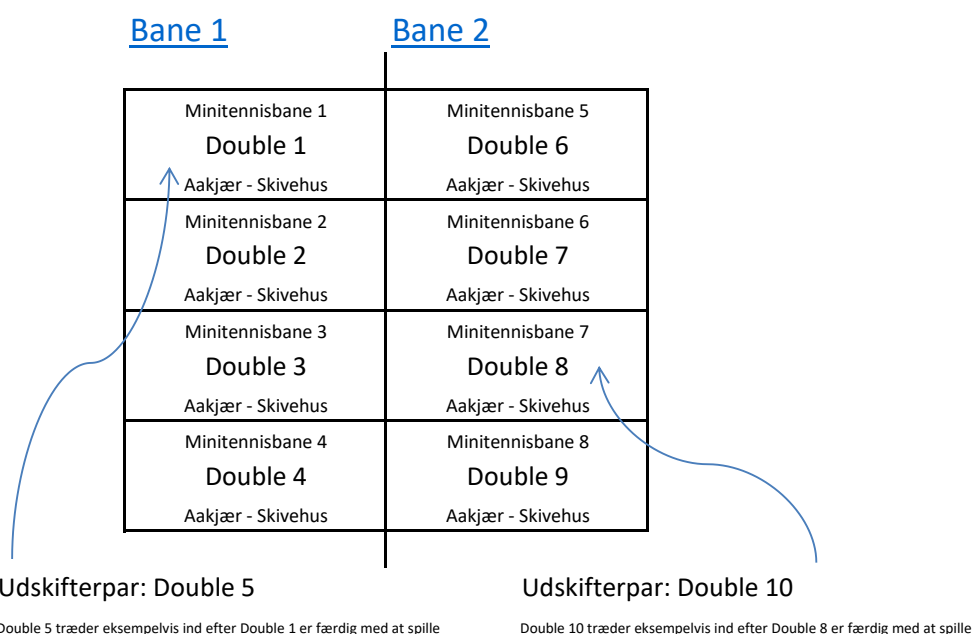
Bane 1

Bane 2

| Minitennisbane 1<br>Double 1<br>Aakjær - Skivehus | Minitennisbane 5<br>Double 6<br>Aakjær - Skivehus |
|---|---|
| Minitennisbane 2<br>Double 2<br>Aakjær - Skivehus | Minitennisbane 6<br>Double 7<br>Aakjær - Skivehus |
| Minitennisbane 3<br>Double 3<br>Aakjær - Skivehus | Minitennisbane 7<br>Double 8<br>Aakjær - Skivehus |
| Minitennisbane 4<br>Double 4<br>Aakjær - Skivehus | Minitennisbane 8<br>Double 9<br>Aakjær - Skivehus |

Udskifterpar: Double 5

Double 5 træder eksempelvis ind efter Double 1 er færdig med at spille

Udskifterpar: Double 10

Double 10 træder eksempelvis ind efter Double 8 er færdig med at spille